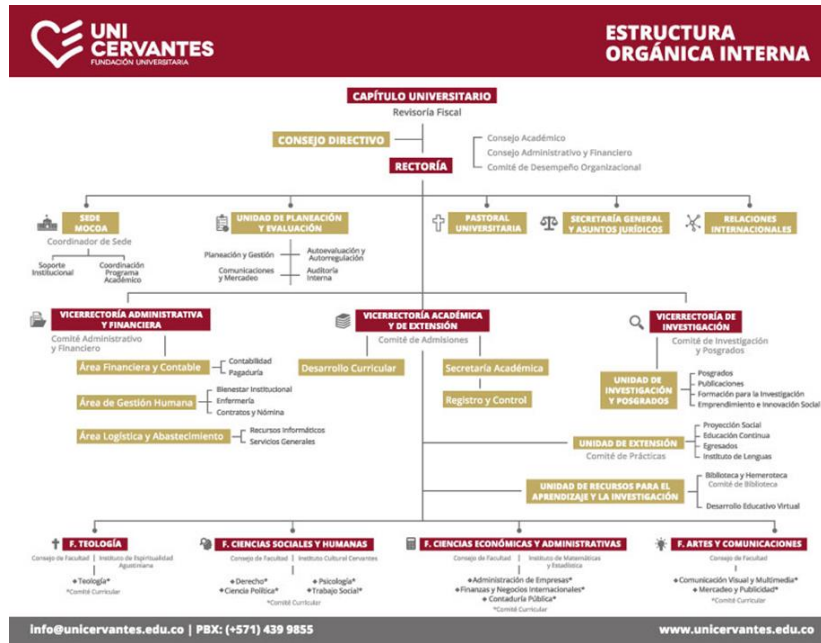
UNI CERVANTES
FUNDACIÓN UNIVERSITARIA

ESTRUCTURA ORGÁNICA INTERNA

CAPÍTULO UNIVERSITARIO
Revisoría Fiscal

CONSEJO DIRECTIVO
Consejo Académico
Consejo Administrativo y Financiero
Comité de Desempeño Organizacional

RECTORÍA

SEDE MOCOA
Coordinador de Sede
Soporte Institucional
Coordinación Programa Académico

UNIDAD DE PLANEACIÓN Y EVALUACIÓN
Planeación y Gestión
Autoevaluación y Autorregulación
Comunicaciones y Mercadeo
Auditoría Interna

PASTORAL UNIVERSITARIA

SECRETARÍA GENERAL Y ASUNTOS JURÍDICOS

RELACIONES INTERNACIONALES

VICERRECTORÍA ADMINISTRATIVA Y FINANCIERA
Comité Administrativo y Financiero
Área Financiera y Contable
Contabilidad
Pagaduría
Área de Gestión Humana
Bienestar Institucional
Enfermería
Contratos y Nómina
Área Logística y Abastecimiento
Recursos Informáticos
Servicios Generales

VICERRECTORÍA ACADÉMICA Y DE EXTENSIÓN
Comité de Admisiones
Desarrollo Curricular
Secretaría Académica
Registro y Control

VICERRECTORÍA DE INVESTIGACIÓN
Comité de Investigación y Posgrados
UNIDAD DE INVESTIGACIÓN Y POSGRADOS
Posgrados
Publicaciones
Formación para la Investigación
Emprendimiento e Innovación Social

UNIDAD DE EXTENSIÓN
Comité de Prácticas
Proyección Social
Educación Continua
Egresados
Instituto de Lenguas

UNIDAD DE RECURSOS PARA EL APRENDIZAJE Y LA INVESTIGACIÓN
Biblioteca y Hemeroteca
Comité de Biblioteca
Desarrollo Educativo Virtual

F. TEOLOGÍA
Consejo de Facultad
Instituto de Espiritualidad Agustiniana
•Teología*
*Comité Curricular

F. CIENCIAS SOCIALES Y HUMANAS
Consejo de Facultad
Instituto Cultural Cervantes
•Derecho*
•Ciencia Política*
•Psicología*
•Trabajo Social*
*Comité Curricular

F. CIENCIAS ECONÓMICAS Y ADMINISTRATIVAS
Consejo de Facultad
Instituto de Matemáticas y Estadística
•Administración de Empresas*
•Finanzas y Negocios Internacionales*
•Contaduría Pública*
*Comité Curricular

F. ARTES Y COMUNICACIONES
Consejo de Facultad
•Comunicación Visual y Multimedia*
•Mercadeo y Publicidad*
*Comité Curricular

info@unicervantes.edu.co | PBX: (+571) 439 9855
www.unicervantes.edu.co